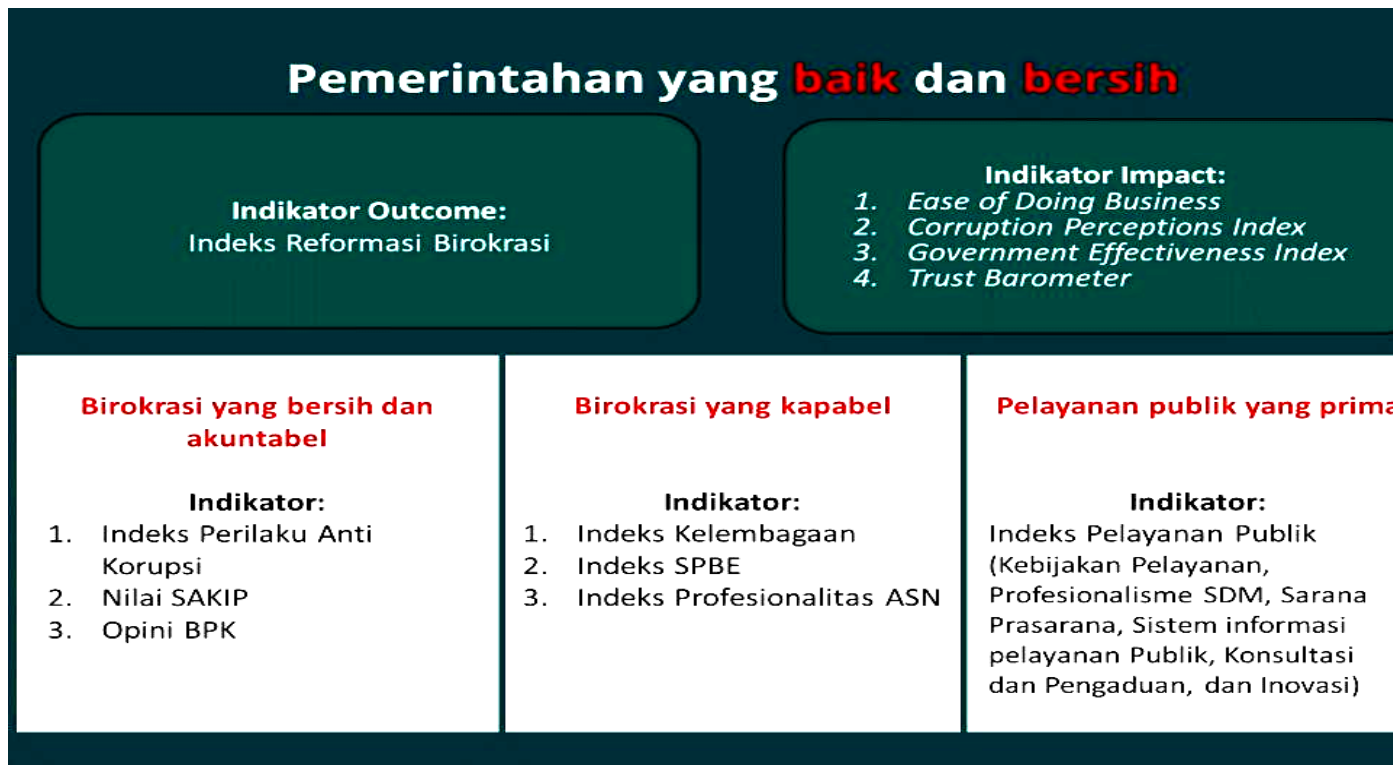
Pemerintahan yang baik dan bersih

Indikator Outcome:
Indeks Reformasi Birokrasi

Indikator Impact:
1. *Ease of Doing Business*
2. *Corruption Perceptions Index*
3. *Government Effectiveness Index*
4. *Trust Barometer*

Birokrasi yang bersih dan akuntabel

Indikator:
1. Indeks Perilaku Anti Korupsi
2. Nilai SAKIP
3. Opini BPK

Birokrasi yang kapabel

Indikator:
1. Indeks Kelembagaan
2. Indeks SPBE
3. Indeks Profesionalitas ASN

Pelayanan publik yang prima

Indikator:
Indeks Pelayanan Publik (Kebijakan Pelayanan, Profesionalisme SDM, Sarana Prasarana, Sistem informasi pelayanan Publik, Konsultasi dan Pengaduan, dan Inovasi)